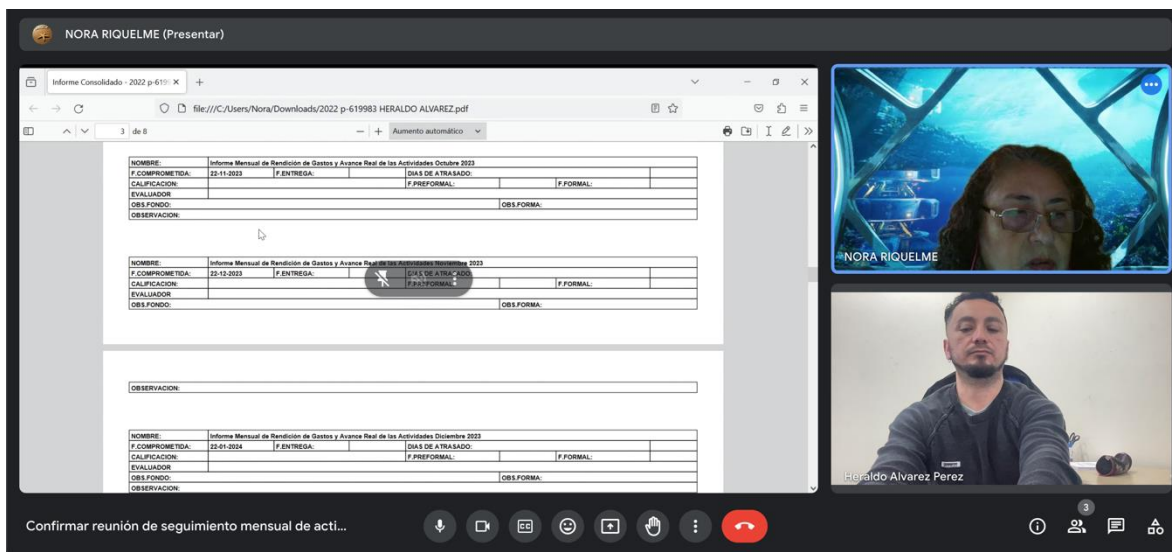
NORA RIQUELME (Presentar)

Informe Consolidado - 2022 p-619 ×

file:///C:/Users/Nora/Downloads/2022 p-619983 HERALDO ALVAREZ.pdf

3 de 8

Aumento automático

| NOMBRE: | Informe Mensual de Rendición de Gastos y Avance Real de las Actividades Octubre 2023 | | | | |
|---|---|---|---|---|---|
| F.COMPROMETIDA: | 22-11-2023 | F.ENTREGA: | | DIAS DE ATRASADO: | |
| CALIFICACION: | | | | F.PREFORMAL: | F.FORMAL: |
| EVALUADOR | | | | | |
| OBS.FONDO: | | | | OBS.FORMA: | |
| OBSERVACION: | | | | | |

| NOMBRE: | Informe Mensual de Rendición de Gastos y Avance Real de las Actividades Noviembre 2023 | | | | |
|---|---|---|---|---|---|
| F.COMPROMETIDA: | 22-12-2023 | F.ENTREGA: | | DIAS DE ATRASADO: | |
| CALIFICACION: | | | | F.PREFORMAL: | F.FORMAL: |
| EVALUADOR | | | | | |
| OBS.FONDO: | | | | OBS.FORMA: | |

| OBSERVACION: | |
|---|---|

| NOMBRE: | Informe Mensual de Rendición de Gastos y Avance Real de las Actividades Diciembre 2023 | | | | |
|---|---|---|---|---|---|
| F.COMPROMETIDA: | 22-01-2024 | F.ENTREGA: | | DIAS DE ATRASADO: | |
| CALIFICACION: | | | | F.PREFORMAL: | F.FORMAL: |
| EVALUADOR | | | | | |
| OBS.FONDO: | | | | OBS.FORMA: | |
| OBSERVACION: | | | | | |

NORA RIQUELME

Heraldo Alvarez Perez

Confirmar reunión de seguimiento mensual de acti...

3